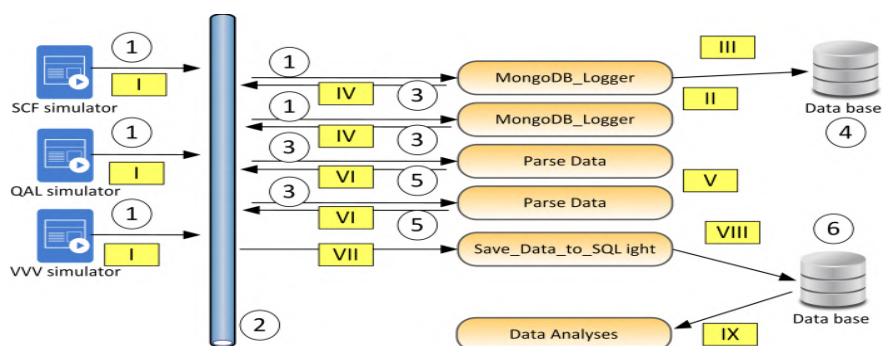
1
I
SCF simulator
1
I
QAL simulator
1
I
VVV simulator
2
1
IV
3
MongoDB_Logger
III
II
1
IV
3
MongoDB_Logger
Data base
4
3
VI
5
Parse Data
V
3
VI
5
Parse Data
VII
Save_Data_to_SQL ight
VIII
6
Data base
Data Analyses
IX